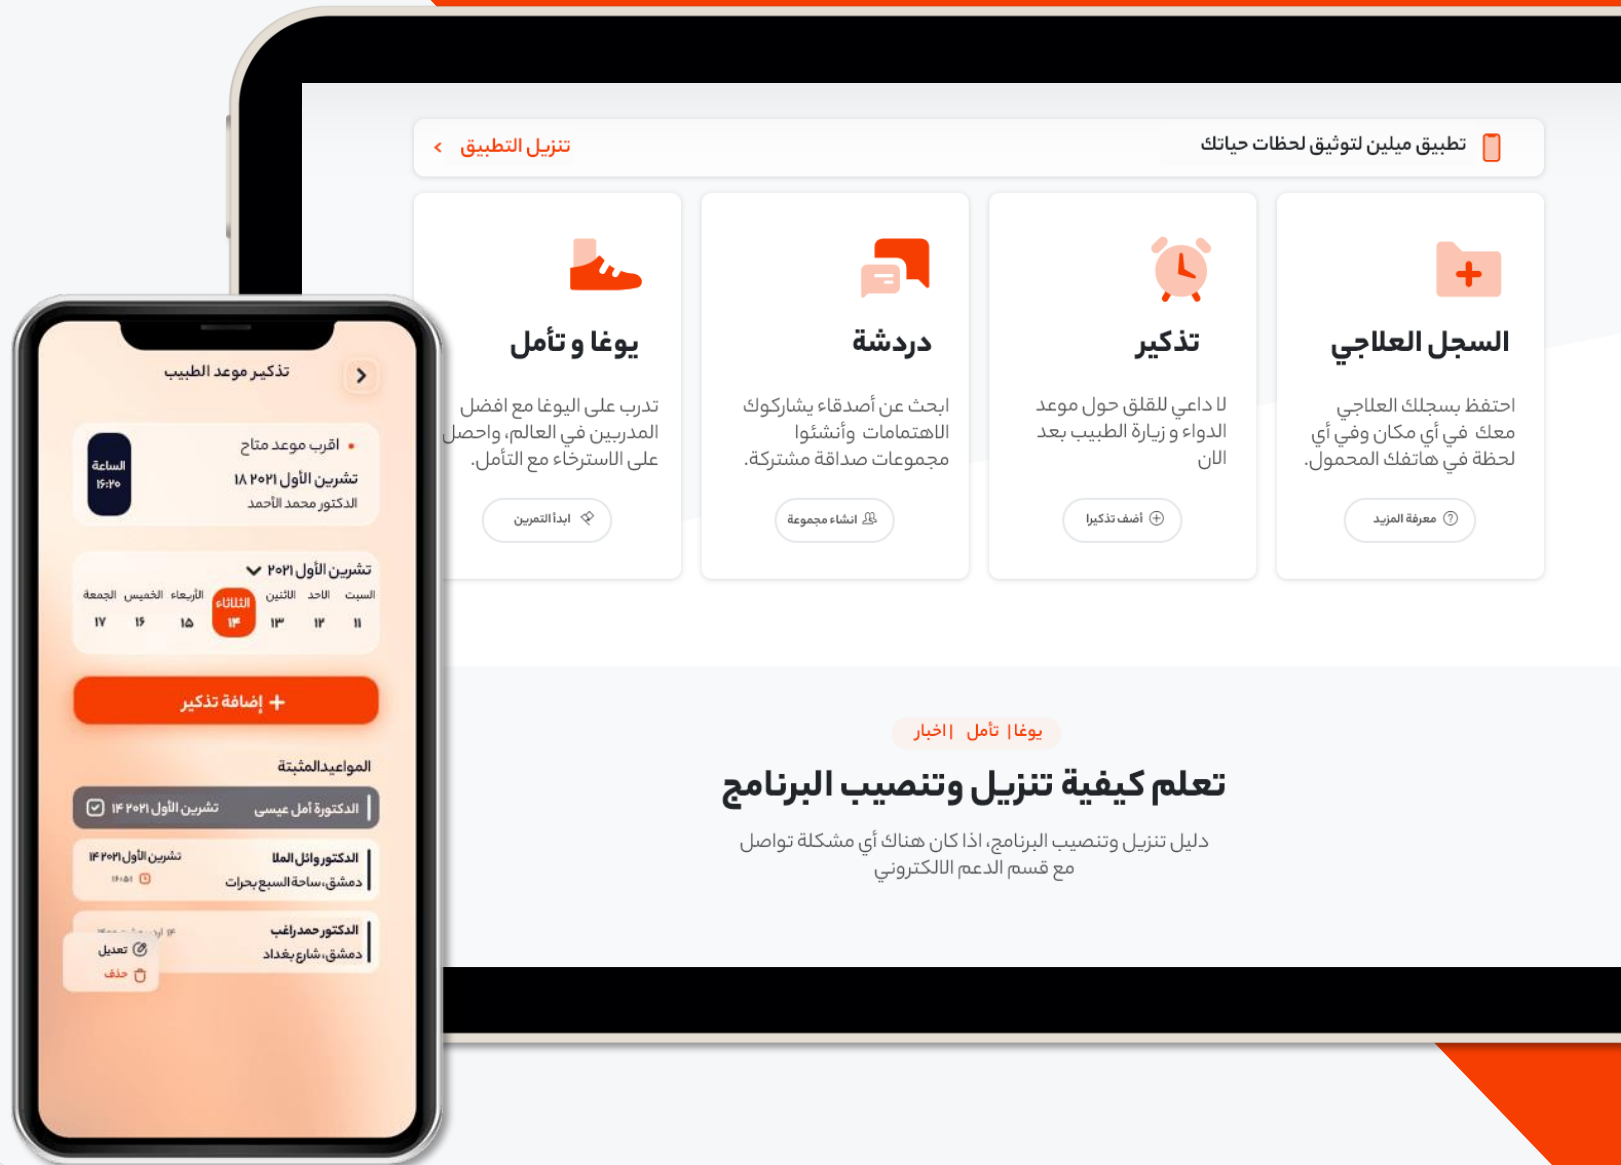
تطبيق ميلين لتوثيق لحظات حياتك

تنزيل التطبيق

السجل العلاجي

احتفظ بسجلك العلاجي معك في أي مكان وفي أي لحظة في هاتفك المحمول.

معرفة المزيد

تذكير

لا داعي للقلق حول موعد الدواء و زيارة الطبيب بعد الان

أضف تذكيرا

دردشة

ابحث عن أصدقاء يشاركوك الاهتمامات وأنشئوا مجموعات صداقة مشتركة.

انشاء مجموعة

يوغا و تأمل

تدرب على اليوغا مع افضل المدربين في العالم، واحصل على الاسترخاء مع التأمل.

ابدأ التمرين

يوغا | تأمل | اخبار

تعلم كيفية تنزيل وتنصيب البرنامج

دليل تنزيل وتنصيب البرنامج، اذا كان هناك أي مشكلة تواصل مع قسم الدعم الالكتروني

تذكير موعد الطبيب

اقرب موعد متاح

تشرين الأول ٢٠٢١ ١٨

الدكتور محمد الأحمد

الساعة ١٥:٢٥

تشرين الأول ٢٠٢١

السبت الاحد الاثنين الثلاثاء الأربعاء الخميس الجمعة

١١ ١٢ ١٣ ١٤ ١٥ ١٦ ١٧

إضافة تذكير +

المواعيدالمثبتة

الدكتورة أمل عيسى تشرين الأول ٢٠٢١ ١٤

الدكتوروائل الملا تشرين الأول ٢٠٢١ ١٤

دمشق،ساحة السبع بحرات ١٢:٥١

الدكتورحمدراغب

دمشق،شارع بغداد

تعديل

حذف